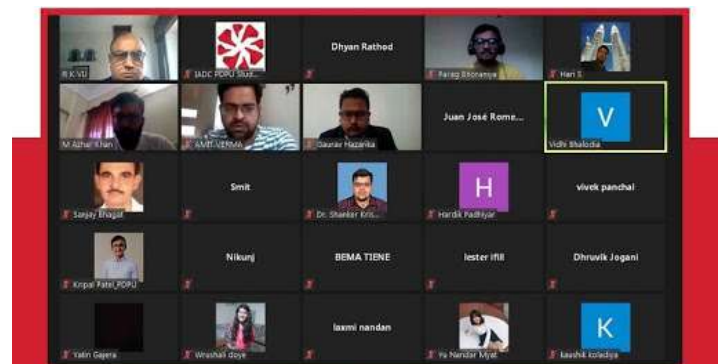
R K VIJ
IADC PDPU Stud...
Dhyan Rathod
Parag Bhoraniya
Hari S
M Azhar Khan
AMIT VERMA
Gaurav Hazarika
Juan José Rome...
V
Vidhi Bhalodia
Sanjay Bhagat
Smit
Dr. Shanker Kris...
H
Hardik Padhiyar
vivek panchal
Kripal Patel_PDPU
Nikunj
BEMA TIENE
lester ifill
Dhruvik Jogani
Yatin Gajera
Wrushali doye
laxmi nandan
Yu Nandar Myat
K
kaushik koladiya